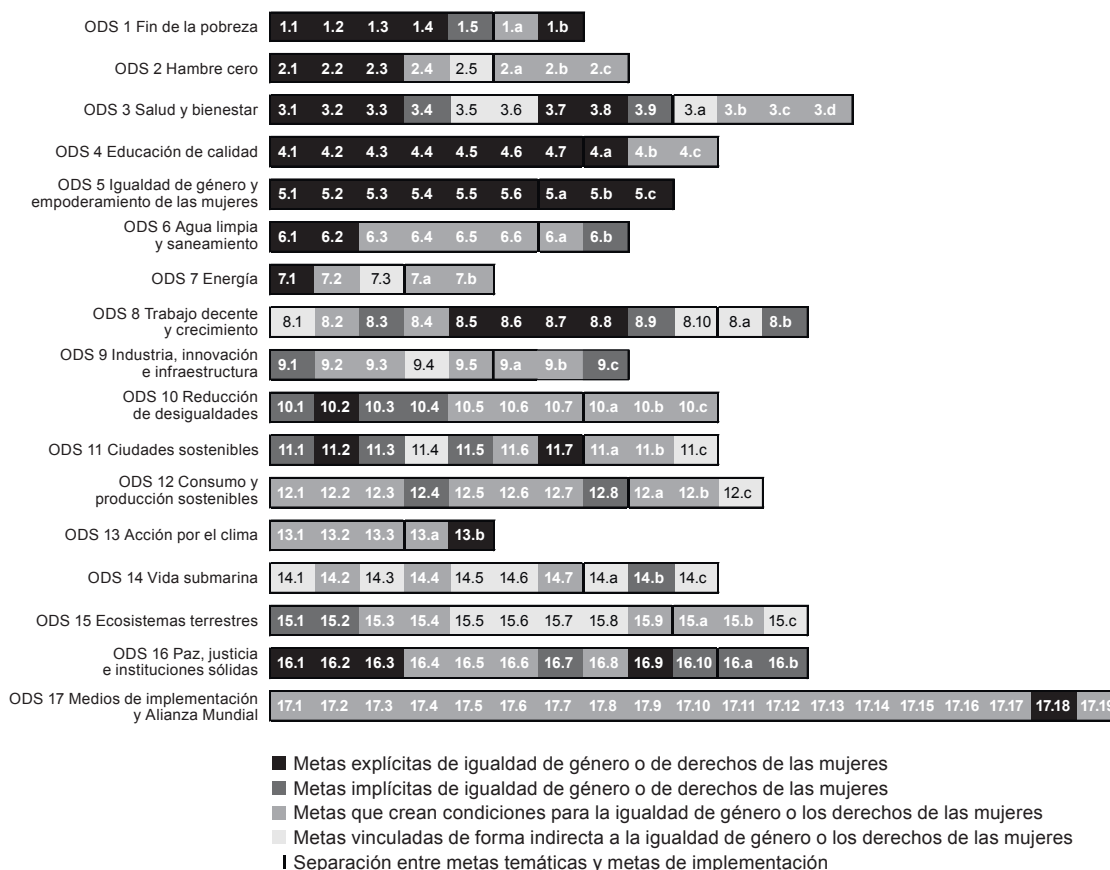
ODS 1 Fin de la pobreza 1.1 1.2 1.3 1.4 1.5 1.a 1.b

ODS 2 Hambre cero 2.1 2.2 2.3 2.4 2.5 2.a 2.b 2.c

ODS 3 Salud y bienestar 3.1 3.2 3.3 3.4 3.5 3.6 3.7 3.8 3.9 3.a 3.b 3.c 3.d

ODS 4 Educación de calidad 4.1 4.2 4.3 4.4 4.5 4.6 4.7 4.a 4.b 4.c

ODS 5 Igualdad de género y empoderamiento de las mujeres 5.1 5.2 5.3 5.4 5.5 5.6 5.a 5.b 5.c

ODS 6 Agua limpia y saneamiento 6.1 6.2 6.3 6.4 6.5 6.6 6.a 6.b

ODS 7 Energía 7.1 7.2 7.3 7.a 7.b

ODS 8 Trabajo decente y crecimiento 8.1 8.2 8.3 8.4 8.5 8.6 8.7 8.8 8.9 8.10 8.a 8.b

ODS 9 Industria, innovación e infraestructura 9.1 9.2 9.3 9.4 9.5 9.a 9.b 9.c

ODS 10 Reducción de desigualdades 10.1 10.2 10.3 10.4 10.5 10.6 10.7 10.a 10.b 10.c

ODS 11 Ciudades sostenibles 11.1 11.2 11.3 11.4 11.5 11.6 11.7 11.a 11.b 11.c

ODS 12 Consumo y producción sostenibles 12.1 12.2 12.3 12.4 12.5 12.6 12.7 12.8 12.a 12.b 12.c

ODS 13 Acción por el clima 13.1 13.2 13.3 13.a 13.b

ODS 14 Vida submarina 14.1 14.2 14.3 14.4 14.5 14.6 14.7 14.a 14.b 14.c

ODS 15 Ecosistemas terrestres 15.1 15.2 15.3 15.4 15.5 15.6 15.7 15.8 15.9 15.a 15.b 15.c

ODS 16 Paz, justicia e instituciones sólidas 16.1 16.2 16.3 16.4 16.5 16.6 16.7 16.8 16.9 16.10 16.a 16.b

ODS 17 Medios de implementación y Alianza Mundial 17.1 17.2 17.3 17.4 17.5 17.6 17.7 17.8 17.9 17.10 17.11 17.12 17.13 17.14 17.15 17.16 17.17 17.18 17.19

Metas explícitas de igualdad de género o de derechos de las mujeres
Metas implícitas de igualdad de género o de derechos de las mujeres
Metas que crean condiciones para la igualdad de género o los derechos de las mujeres
Metas vinculadas de forma indirecta a la igualdad de género o los derechos de las mujeres
Separación entre metas temáticas y metas de implementación